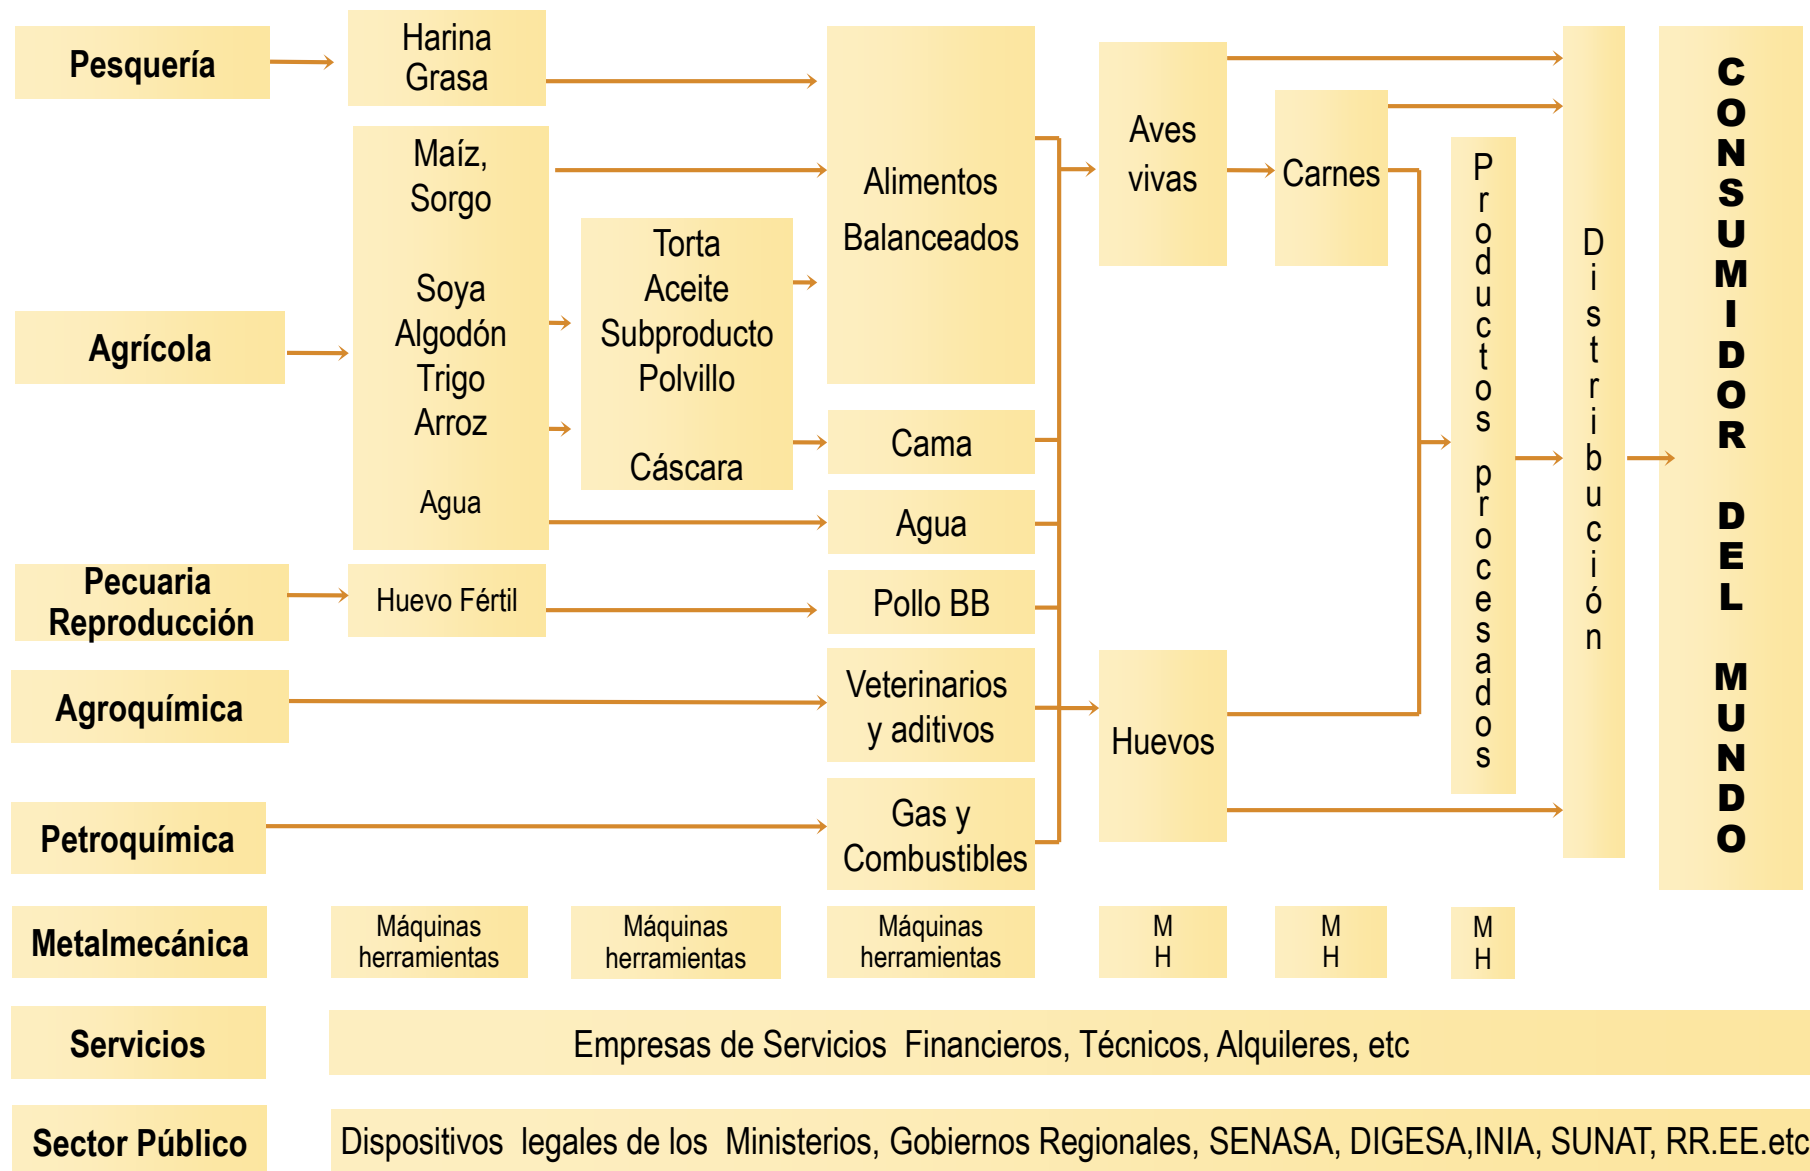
Pesquería

Harina
Grasa

Maíz,
Sorgo

Soya
Algodón
Trigo
Arroz

Agua

Torta
Aceite
Subproducto
Polvillo

Cáscara

Alimentos
Balanceados

Aves
vivas

Carnes

Productos procesados

Distribución

CONSUMIDOR DEL MUNDO

Agrícola

Cama

Agua

Pecuaria
Reproducción

Huevo Fértil

Pollo BB

Agroquímica

Veterinarios
y aditivos

Huevos

Petroquímica

Gas y
Combustibles

Metalmecánica

Máquinas
herramientas

Máquinas
herramientas

Máquinas
herramientas

M
H

M
H

M
H

Servicios

Empresas de Servicios Financieros, Técnicos, Alquileres, etc

Sector Público

Dispositivos legales de los Ministerios, Gobiernos Regionales, SENASA, DIGESA,INIA, SUNAT, RR.EE.etc